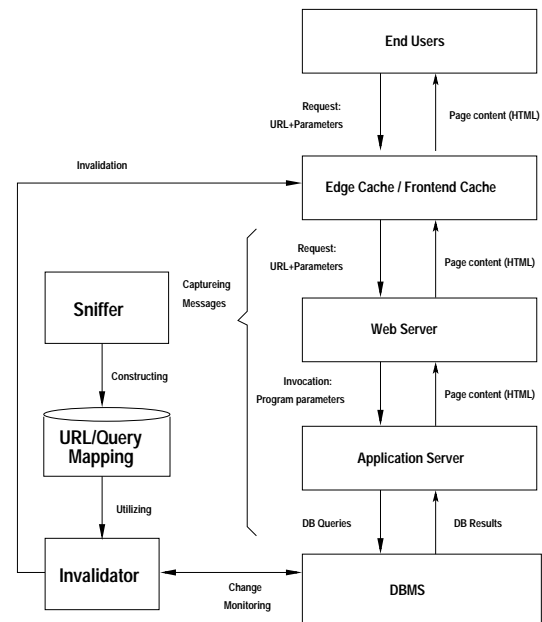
End Users

Request:
URL+Parameters

Page content (HTML)

Invalidation

Edge Cache / Frontend Cache

Request:
URL+Parameters

Page content (HTML)

Sniffer

Captureing
Messages

Web Server

Constructing

Invocation:
Program parameters

Page content (HTML)

URL/Query
Mapping

Application Server

Utilizing

DB Queries

DB Results

Invalidator

Change
Monitoring

DBMS